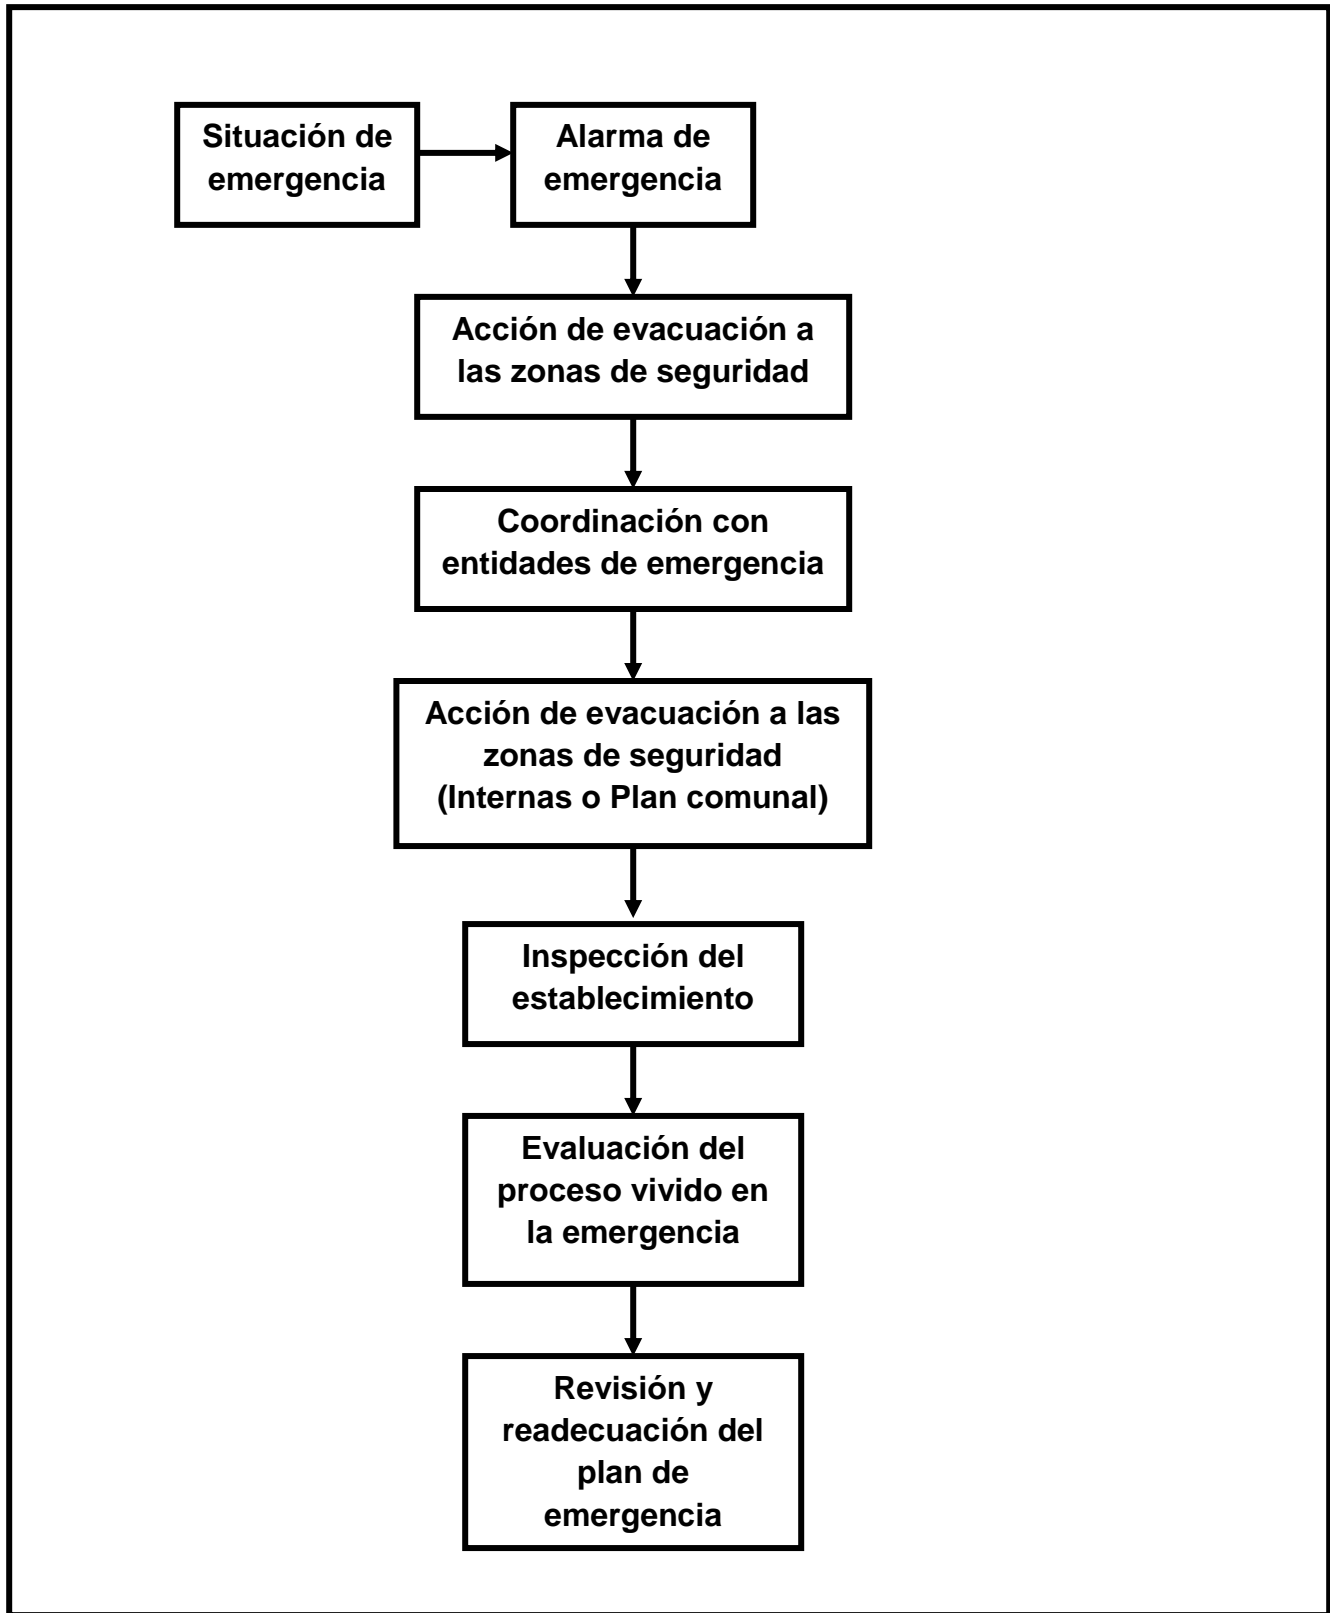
Situación de emergencia

Alarma de emergencia

Acción de evacuación a las zonas de seguridad

Coordinación con entidades de emergencia

Acción de evacuación a las zonas de seguridad (Internas o Plan comunal)

Inspección del establecimiento

Evaluación del proceso vivido en la emergencia

Revisión y readecuación del plan de emergencia